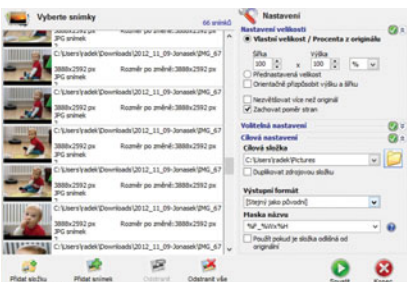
Vyberte snímky
66 snímků

3888x2592 px
Rozměr po změně: 3888x2592 px
JPG snímek
C:\Users\radek\Downloads\2012_11_09-Jonasek\IMG_67
3888x2592 px
Rozměr po změně: 3888x2592 px
JPG snímek
C:\Users\radek\Downloads\2012_11_09-Jonasek\IMG_67
3888x2592 px
Rozměr po změně: 3888x2592 px
JPG snímek
C:\Users\radek\Downloads\2012_11_09-Jonasek\IMG_67
3888x2592 px
Rozměr po změně: 3888x2592 px
JPG snímek
C:\Users\radek\Downloads\2012_11_09-Jonasek\IMG_67
3888x2592 px
Rozměr po změně: 3888x2592 px
JPG snímek
C:\Users\radek\Downloads\2012_11_09-Jonasek\IMG_67
3888x2592 px
Rozměr po změně: 3888x2592 px
JPG snímek
C:\Users\radek\Downloads\2012_11_09-Jonasek\IMG_67
3888x2592 px
Rozměr po změně: 3888x2592 px
JPG snímek

Přidat složku
Přidat snímek
Odstranit
Odstranit vše

Nastavení
Nastavení velikosti
Vlastní velikost / Procenta z originálu
Šířka
100
x
Výška
100
%
Přednastavená velikost
Orientačně přizpůsobit výšku a šířku
Nezvětšovat více než originál
Zachovat poměr stran
Volitelná nastavení
Cílová nastavení
Cílová složka
C:\Users\radek\Pictures
Duplikovat zdrojovou složku
Výstupní formát
[Stejný jako původní]
Maska názvu
%F_%Wx%H
Použít pokud je složka odlišná od originální
Spustit
Konec